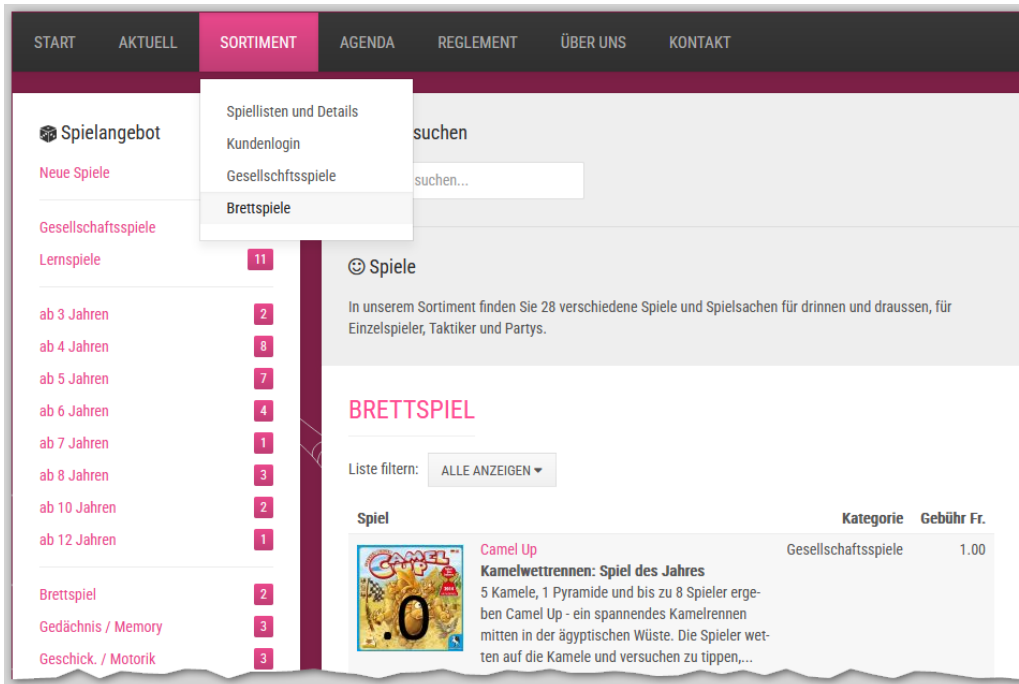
START AKTUELL SORTIMENT AGENDA REGLEMENT ÜBER UNS KONTAKT

Spiellisten und Details
Kundenlogin
Gesellschftsspiele
Brettspiele

Spielangebot
Neue Spiele

Gesellschaftsspiele
Lernspiele 11

ab 3 Jahren 2
ab 4 Jahren 8
ab 5 Jahren 7
ab 6 Jahren 4
ab 7 Jahren 1
ab 8 Jahren 3
ab 10 Jahren 2
ab 12 Jahren 1

Brettspiel 2
Gedächnis / Memory 3
Geschick. / Motorik 3

suchen
suchen...

Spiele
In unserem Sortiment finden Sie 28 verschiedene Spiele und Spielsachen für drinnen und draussen, für Einzelspieler, Taktiker und Partys.

BRETTSPIEL

Liste filtern: ALLE ANZEIGEN

| Spiel | | Kategorie | Gebühr Fr. |
|---|---|---|---|
| | Camel Up **Kamelwettrennen: Spiel des Jahres** 5 Kamele, 1 Pyramide und bis zu 8 Spieler ergeben Camel Up - ein spannendes Kamelrennen mitten in der ägyptischen Wüste. Die Spieler wetten auf die Kamele und versuchen zu tippen,... | Gesellschaftsspiele | 1.00 |